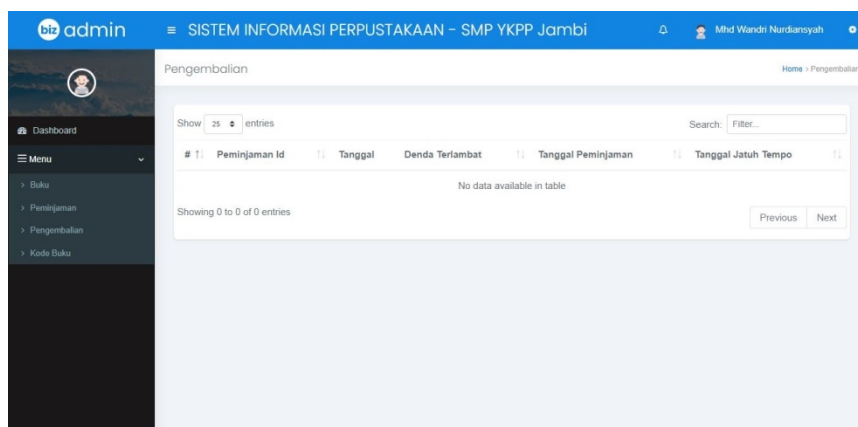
biz admin

≡ SISTEM INFORMASI PERPUSTAKAAN - SMP YKPP Jambi

Mhd Wandri Nurdiansyah

Dashboard

Menu

Buku

Peminjaman

Pengembalian

Kode Buku

Pengembalian

Home > Pengembalian

Show 25 entries

Search: Filter...

| # | Peminjaman Id | Tanggal | Denda Terlambat | Tanggal Peminjaman | Tanggal Jatuh Tempo |
|---|---|---|---|---|---|
| No data available in table | | | | | |

Showing 0 to 0 of 0 entries

Previous Next